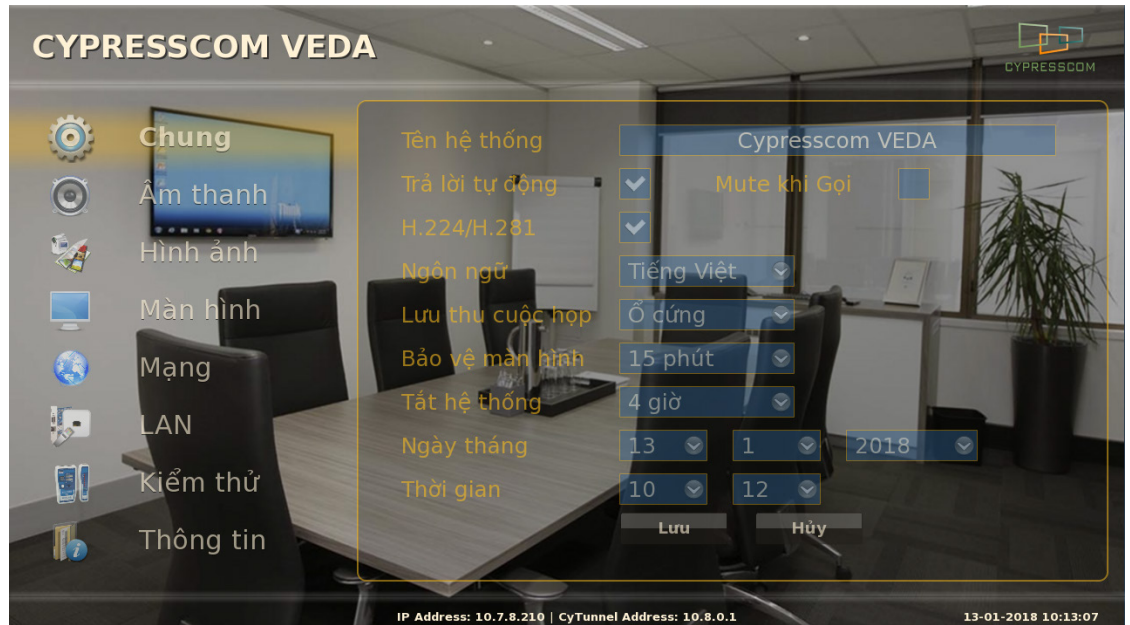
CYPRESSCOM VEDA

CYPRESSCOM

Chung

Âm thanh

Hình ảnh

Màn hình

Mạng

LAN

Kiểm thử

Thông tin

Tên hệ thống Cypresscom VEDA

Trả lời tự động Mute khi Gọi

H.224/H.281

Ngôn ngữ Tiếng Việt

Lưu thu cuộc họp Ổ cứng

Bảo vệ màn hình 15 phút

Tắt hệ thống 4 giờ

Ngày tháng 13 1 2018

Thời gian 10 12

Lưu Hủy

IP Address: 10.7.8.210 | CyTunnel Address: 10.8.0.1

13-01-2018 10:13:07